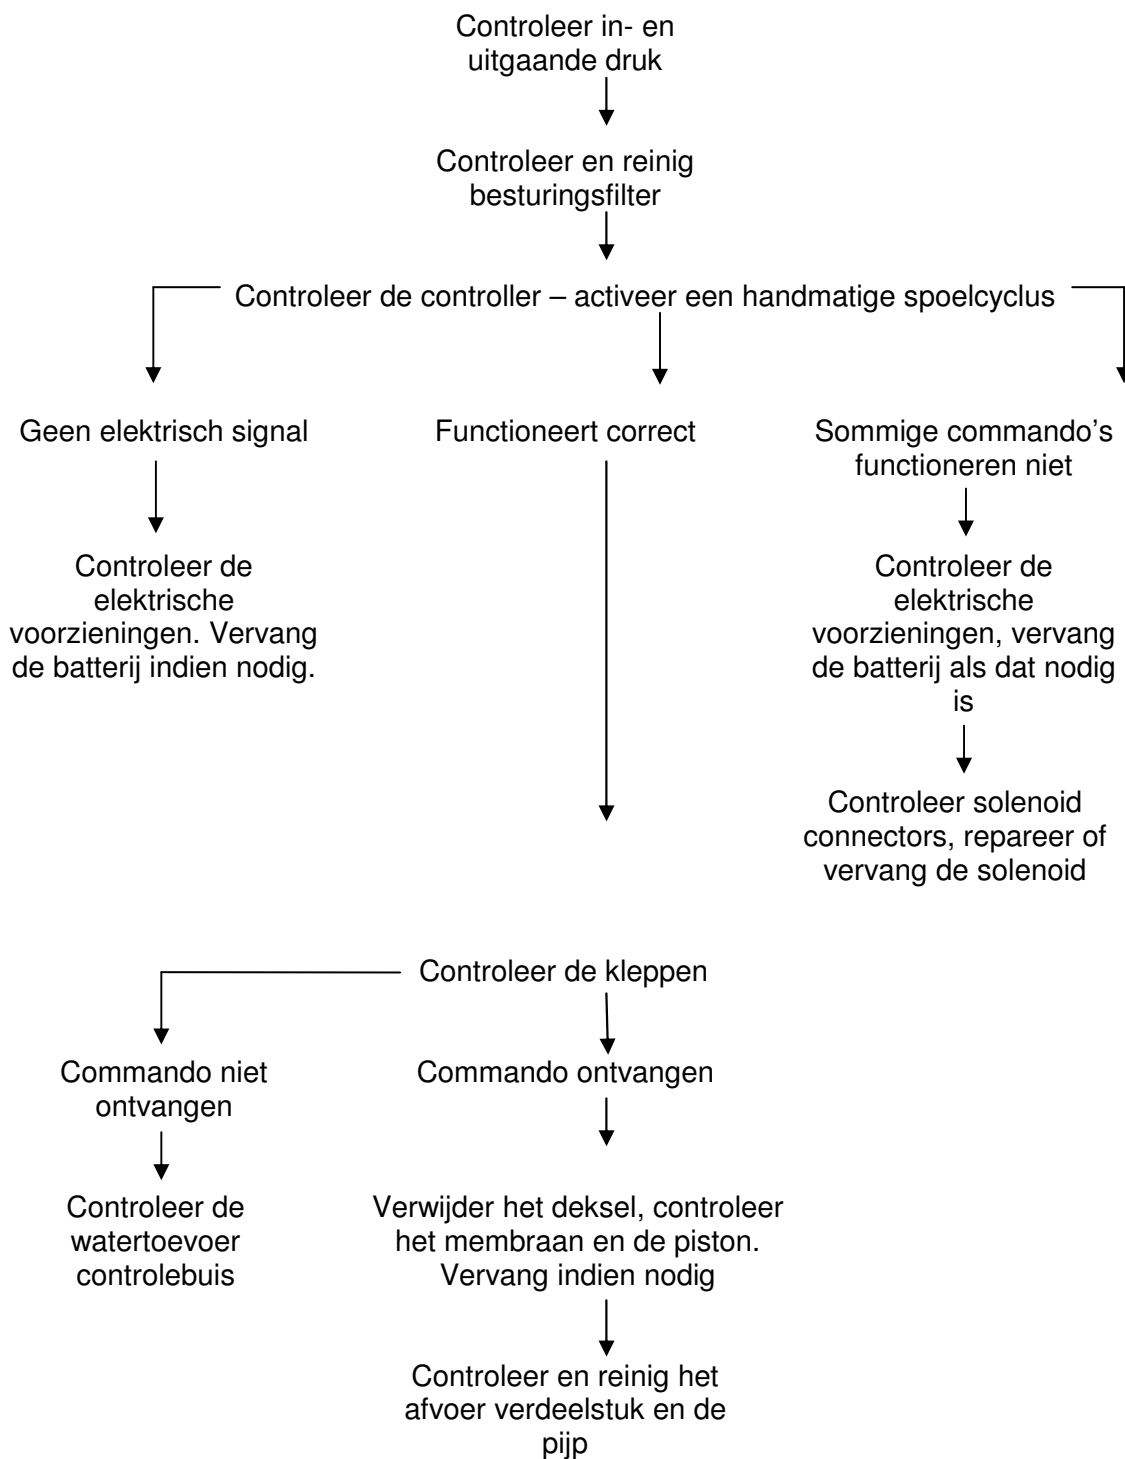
Controleer in- en uitgaande druk

Controleer en reinig besturingsfilter

Controleer de controller – activeer een handmatige spoelcyclus

Geen elektrisch signal

Controleer de elektrische voorzieningen. Vervang de batterij indien nodig.

Functioneert correct

Sommige commando's functioneren niet

Controleer de elektrische voorzieningen, vervang de batterij als dat nodig is

Controleer solenoid connectors, repareer of vervang de solenoid

Controleer de kleppen

Commando niet ontvangen

Controleer de watertoevoer controlebuis

Commando ontvangen

Verwijder het deksel, controleer het membraan en de piston. Vervang indien nodig

Controleer en reinig het afvoer verdeelstuk en de pijp